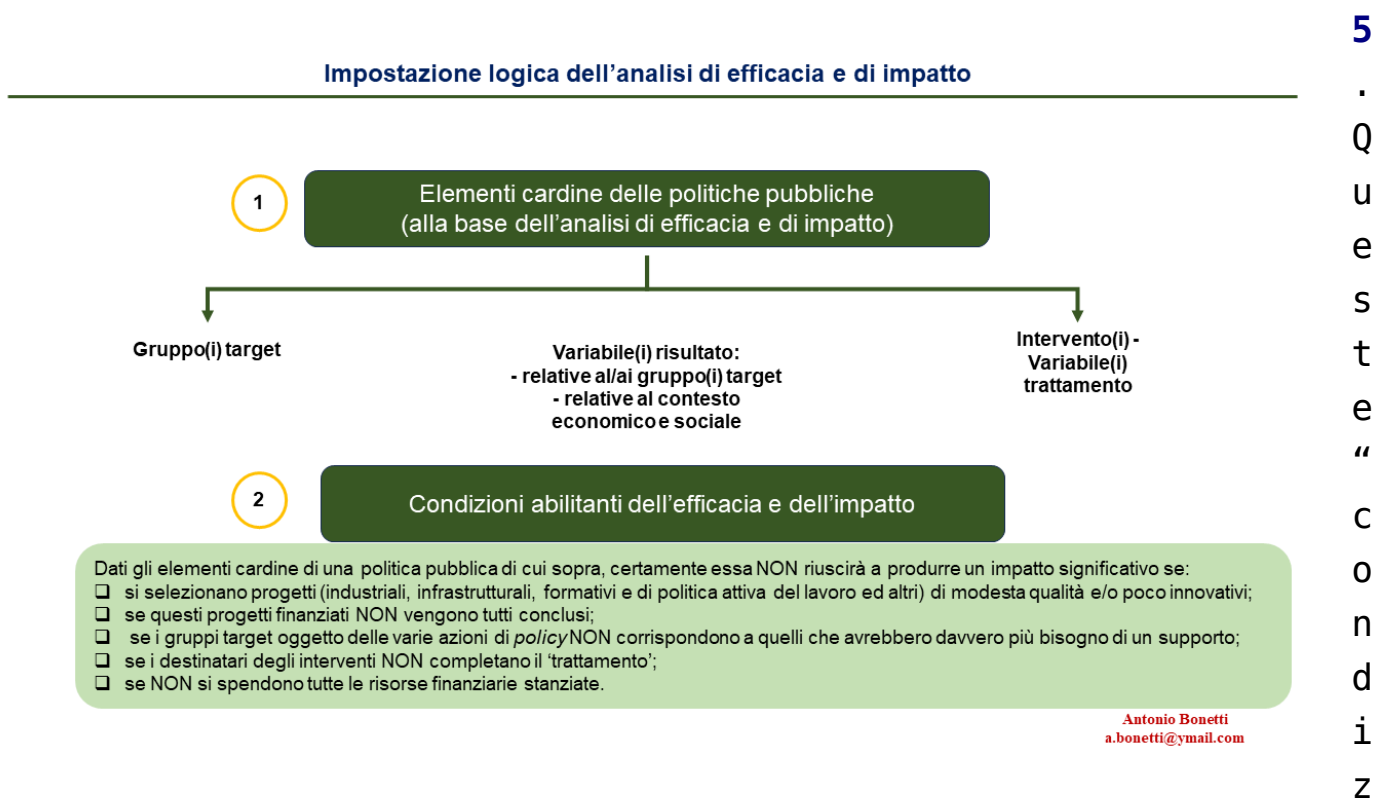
Impostazione logica dell’analisi di efficacia e di impatto

1

Elementi cardine delle politiche pubbliche (alla base dell’analisi di efficacia e di impatto)

Gruppo(i) target

Variabile(i) risultato:
- relative al/ai gruppo(i) target
- relative al contesto economico e sociale

Intervento(i) - Variabile(i) trattamento

2

Condizioni abilitanti dell’efficacia e dell’impatto

Dati gli elementi cardine di una politica pubblica di cui sopra, certamente essa NON riuscirà a produrre un impatto significativo se:
❑ si selezionano progetti (industriali, infrastrutturali, formativi e di politica attiva del lavoro ed altri) di modesta qualità e/o poco innovativi;
❑ se questi progetti finanziati NON vengono tutti conclusi;
❑ se i gruppi target oggetto delle varie azioni di *policy* NON corrispondono a quelli che avrebbero davvero più bisogno di un supporto;
❑ se i destinatari degli interventi NON completano il ‘trattamento’;
❑ se NON si spendono tutte le risorse finanziarie stanziate.

Antonio Bonetti
a.bonetti@ymail.com

5. Queste “condiz